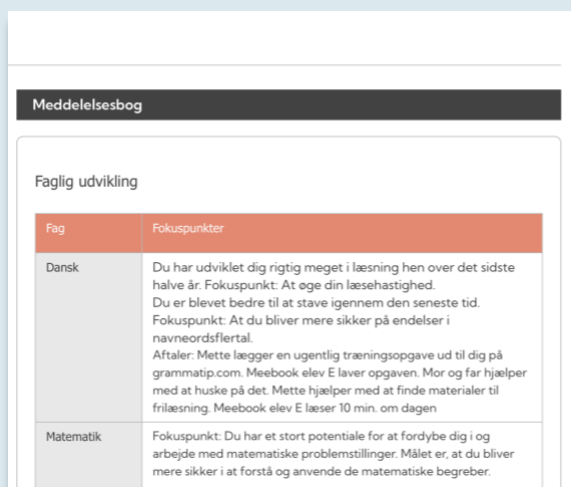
Meddelelsesbog

Faglig udvikling

| Fag | Fokuspunkter |
|---|---|
| Dansk | Du har udviklet dig rigtig meget i læsning hen over det sidste halve år. Fokuspunkt: At øge din læsehastighed.<br>Du er blevet bedre til at stave igennem den seneste tid. Fokuspunkt: At du bliver mere sikker på endelser i navneordsflertal.<br>Aftaler: Mette lægger en ugentlig træningsopgave ud til dig på grammatip.com. Meebook elev E laver opgaven. Mor og far hjælper med at huske på det. Mette hjælper med at finde materialer til frilæsning. Meebook elev E læser 10 min. om dagen |
| Matematik | Fokuspunkt: Du har et stort potentiale for at fordybe dig i og arbejde med matematiske problemstillinger. Målet er, at du bliver mere sikker i at forstå og anvende de matematiske begreber. |